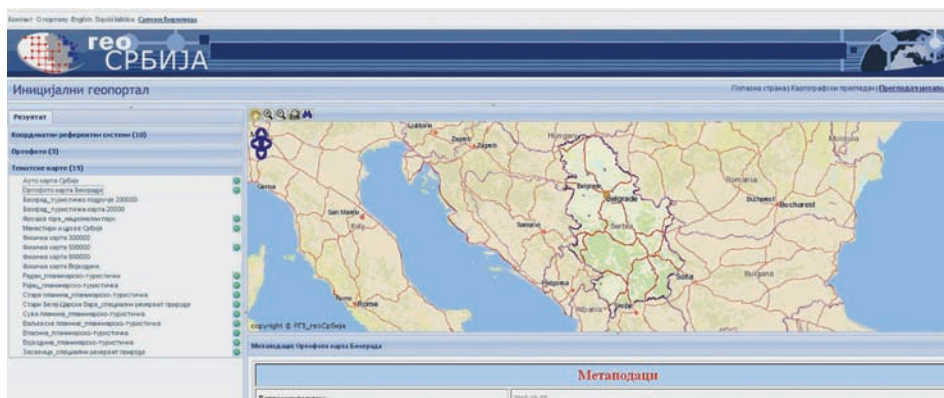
Контакт Отпремај English Srpski latinica Српски ћирилица

гео СРБИЈА

Иницијални геопортал

Почетна страна | Картографски прегледач | Прегледач метаподатака

Резултат

Координатни референтни системи (10)

Ортофото (3)

Тематске карте (19)

Ауто карта Србије
Ортофото карта Београда
Београд_туристичко подручје 200000
Београд_туристичка карта 20000
Фрушка гора_национални парк
Манастири и цркве Србије
Физичка карта 200000
Физичка карта 500000
Физичка карта 800000
Физичка карта Војводине
Радан_планинарско-туристичка
Рајац_планинарско-туристичка
Стара планина_планинарско-туристичка
Стари Бегеј-Царска бара_специјални резерват природе
Сува планина_планинарско-туристичка
Ваљевске планине_планинарско-туристичка
Власина_планинарско-туристичка
Војводина_планинарско-туристичка
Засавица_специјални резерват природе

Zagreb
Beograd
Bucharest
Sofia
Rome
Romania
Serbia
Italy
San Marino

copyright © РГЗ_геоСрбија

Метаподаци: Ортофото карта Београда

Метаподаци

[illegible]